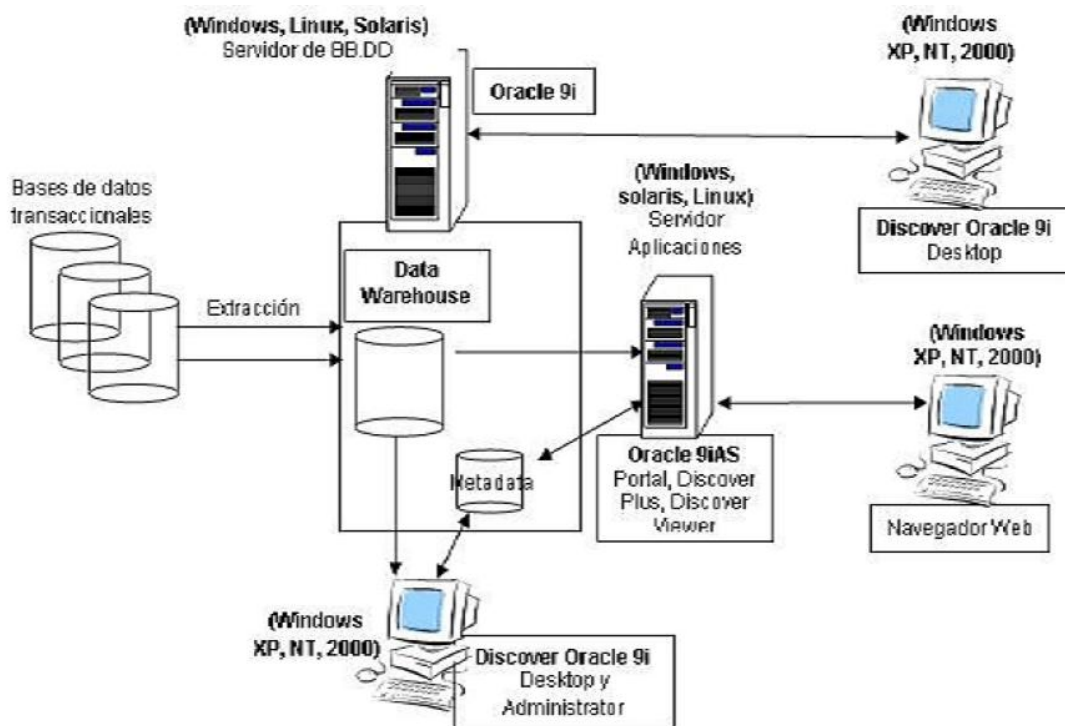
(Windows, Linux, Solaris)
Servidor de BB.DD

Oracle 9i

(Windows XP, NT, 2000)

Bases de datos transaccionales

(Windows, solaris, Linux)
Servidor Aplicaciones

Discover Oracle 9i
Desktop

Data Warehouse

Extracción

(Windows XP, NT, 2000)

Metadata

Oracle 9iAS
Portal, Discover Plus, Discover Viewer

Navegador Web

(Windows XP, NT, 2000)

Discover Oracle 9i
Desktop y Administrator